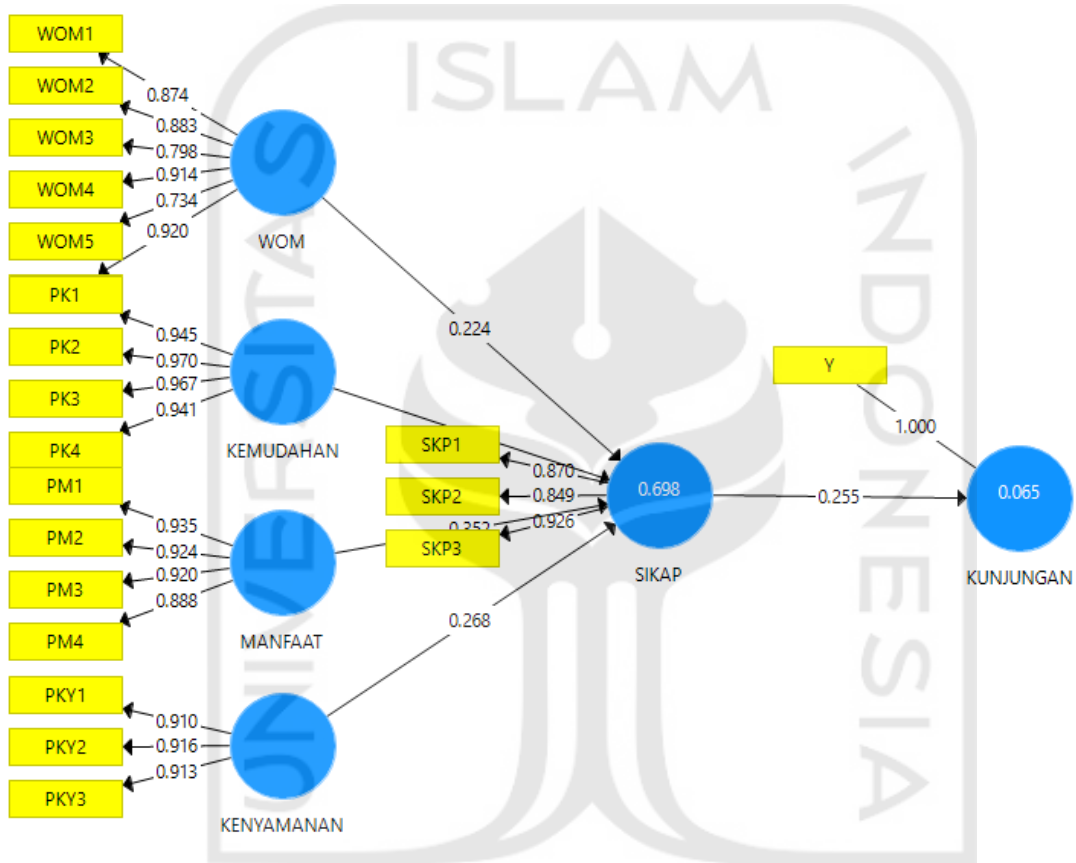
ISLAM
INDONESIA
UNIVERSITAS

WOM1
WOM2
WOM3
WOM4
WOM5
0.874
0.883
0.798
0.914
0.734
0.920
WOM

PK1
PK2
PK3
PK4
0.945
0.970
0.967
0.941
KEMUDAHAN

PM1
PM2
PM3
PM4
0.935
0.924
0.920
0.888
MANFAAT

PKY1
PKY2
PKY3
0.910
0.916
0.913
KENYAMANAN

0.224
0.352
0.268

SKP1
SKP2
SKP3
0.870
0.849
0.926
0.698
SIKAP

Y
1.000
0.255
0.065
KUNJUNGAN